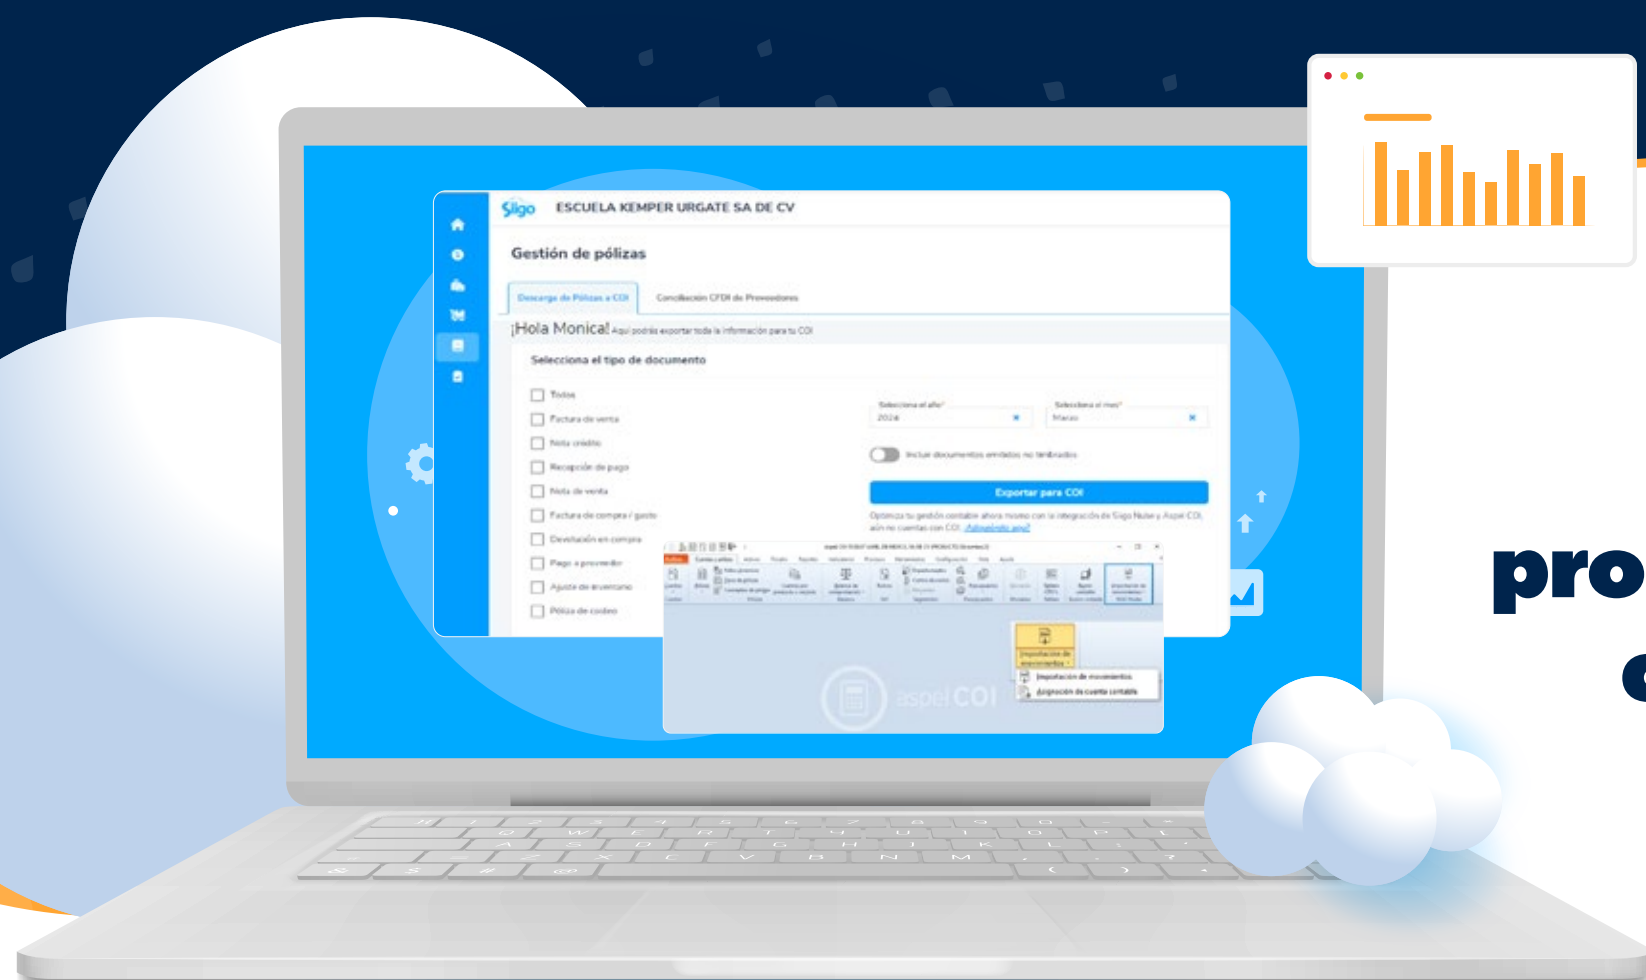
Siigo ESCUELA KEMPER URGATE SA DE CV

Gestión de pólizas

Descarga de Pólizas a COI

Conciliación CFDI de Proveedores

¡Hola Monica! Aquí podrás exportar toda la información para tu COI

Selecciona el tipo de documento

Todos

Factura de venta

Nota crédito

Recepción de pago

Nota de venta

Factura de compra / gasto

Devolución en compra

Pago a proveedor

Ajuste de inventario

Póliza de cedeo

Selecciona el año*

2024

Selecciona el mes*

Marzo

Incluir documentos emitidos no timbrados

Exportar para COI

Optimiza tu gestión contable ahora mismo con la integración de Siigo Nube y Aspel COI, aún no cuentas con COI, ¡Adquiérelo aquí!

Importación de movimientos

Importación de movimientos

Asignación de cuenta contable

aspel COI

pro

c